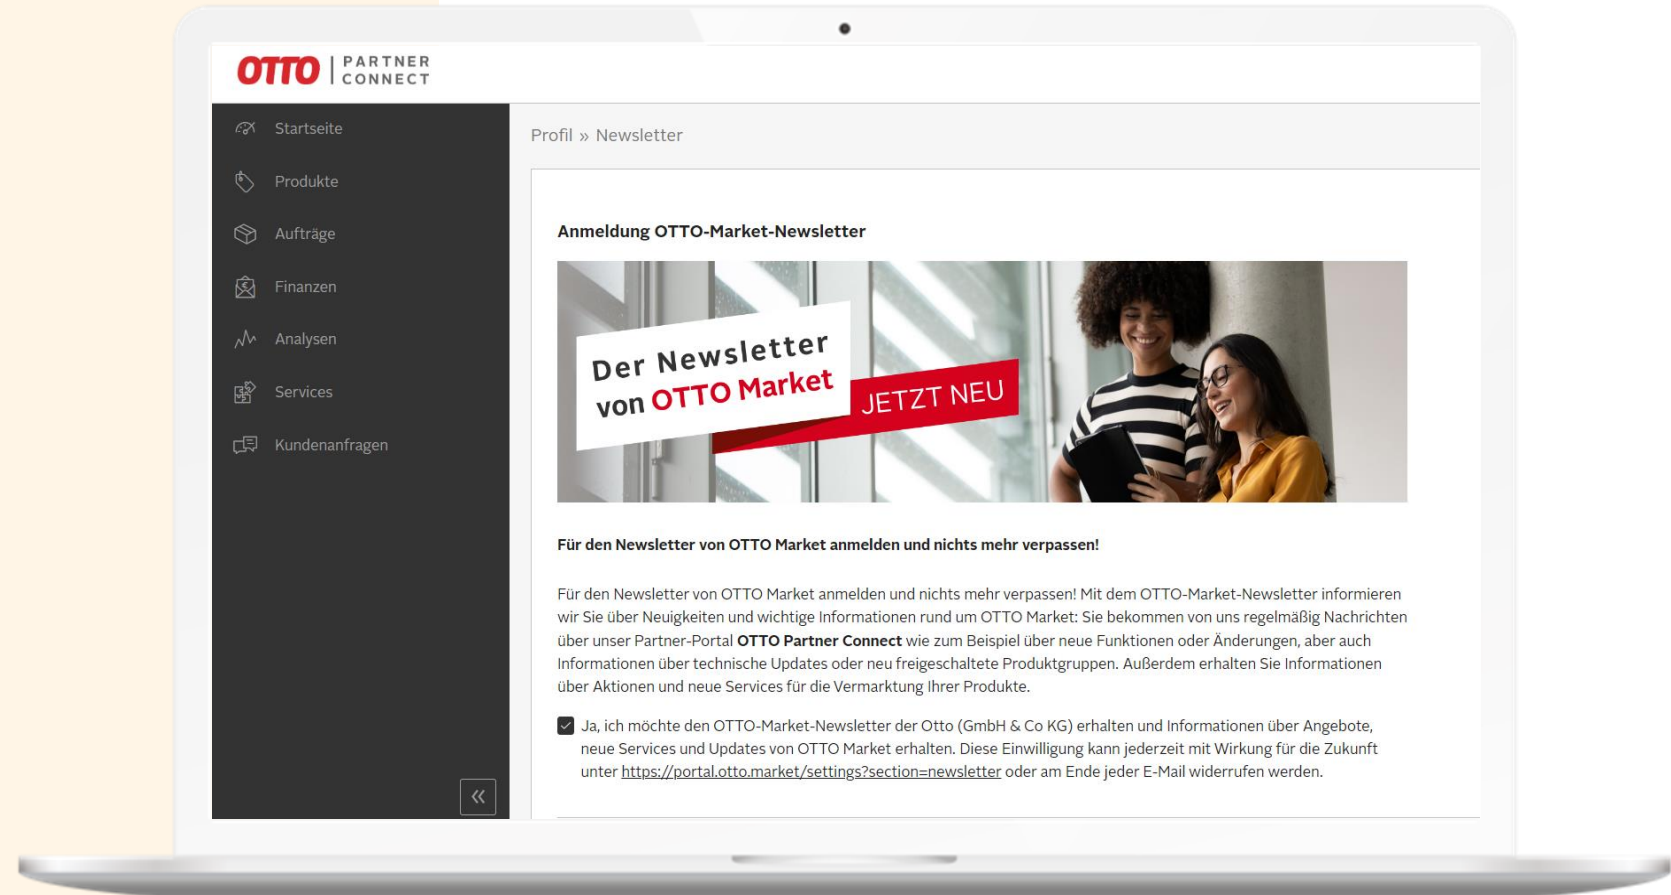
OTTO | PARTNER CONNECT

Startseite
Produkte
Aufträge
Finanzen
Analysen
Services
Kundenanfragen

«

Profil » Newsletter

Anmeldung OTTO-Market-Newsletter

Der Newsletter von OTTO Market
JETZT NEU

Für den Newsletter von OTTO Market anmelden und nichts mehr verpassen!

Für den Newsletter von OTTO Market anmelden und nichts mehr verpassen! Mit dem OTTO-Market-Newsletter informieren wir Sie über Neuigkeiten und wichtige Informationen rund um OTTO Market: Sie bekommen von uns regelmäßig Nachrichten über unser Partner-Portal **OTTO Partner Connect** wie zum Beispiel über neue Funktionen oder Änderungen, aber auch Informationen über technische Updates oder neu freigeschaltete Produktgruppen. Außerdem erhalten Sie Informationen über Aktionen und neue Services für die Vermarktung Ihrer Produkte.

Ja, ich möchte den OTTO-Market-Newsletter der Otto (GmbH & Co KG) erhalten und Informationen über Angebote, neue Services und Updates von OTTO Market erhalten. Diese Einwilligung kann jederzeit mit Wirkung für die Zukunft unter https://portal.otto.market/settings?section=newsletter oder am Ende jeder E-Mail widerrufen werden.